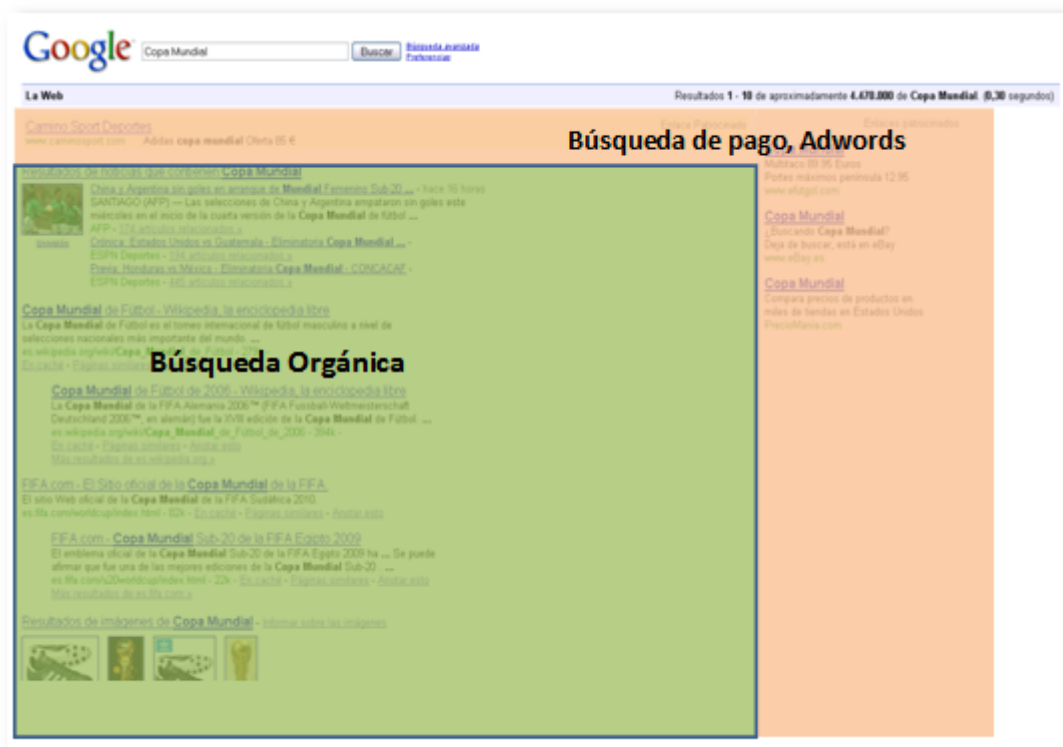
Google Copa Mundial Buscar Búsqueda avanzada Preferencias

La Web

Resultados 1 - 10 de aproximadamente 4.470.000 de Copa Mundial. (0,30 segundos)

Camino Sport Deportes
www.caminosport.com Adidas copa mundial Oferta 85 €

Enlace Patrocinado

Búsqueda de pago, Adwords

Enlaces patrocinados

Multiaco 89.95 Euros
Portes máximos peninsula 12.95
www.efutgol.com

Copa Mundial
¿Buscando Copa Mundial?
Deja de buscar, está en eBay
www.eBay.es

Copa Mundial
Compara precios de productos en miles de tiendas en Estados Unidos
PrecioMania.com

Resultados de noticias que contienen Copa Mundial

China y Argentina sin goles en arranque de Mundial Femenino Sub-20 ... - hace 16 horas
SANTIAGO (AFP) — Las selecciones de China y Argentina empataron sin goles este miércoles en el inicio de la cuarta versión de la Copa Mundial de fútbol ...
AFP - 174 artículos relacionados »
Crónica: Estados Unidos vs Guatemala - Eliminatoria Copa Mundial ... -
ESPN Deportes - 104 artículos relacionados »
Previa: Honduras vs México - Eliminatoria Copa Mundial - CONCACAF -
ESPN Deportes - 445 artículos relacionados »

Copa Mundial de Fútbol - Wikipedia, la enciclopedia libre
La Copa Mundial de Fútbol es el torneo internacional de fútbol masculino a nivel de selecciones nacionales más importante del mundo. ...
es.wikipedia.org/wiki/Copa_Mundial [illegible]
En caché - Páginas similares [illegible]

Búsqueda Orgánica

Copa Mundial de Fútbol de 2006 - Wikipedia, la enciclopedia libre
La Copa Mundial de la FIFA Alemania 2006™ (FIFA Fussball-Weltmeisterschaft Deutschland 2006™, en alemán) fue la XVIII edición de la Copa Mundial de Fútbol. ...
es.wikipedia.org/wiki/Copa_Mundial_de_Fútbol_de_2006 - 394k -
En caché - Páginas similares - Anotar esto
Más resultados de es.wikipedia.org »

FIFA.com - El Sitio oficial de la Copa Mundial de la FIFA.
El sitio Web oficial de la Copa Mundial de la FIFA Sudáfrica 2010.
es.fifa.com/worldcup/index.html - 82k - En caché - Páginas similares - Anotar esto

FIFA.com - Copa Mundial Sub-20 de la FIFA Egipto 2009
El emblema oficial de la Copa Mundial Sub-20 de la FIFA Egipto 2009 ha ... Se puede afirmar que fue una de las mayores ediciones de la Copa Mundial Sub-20. ...
es.fifa.com/u20worldcup/index.html - 22k - En caché - Páginas similares - Anotar esto
Más resultados de es.fifa.com »

Resultados de imágenes de Copa Mundial - Informar sobre las imágenes